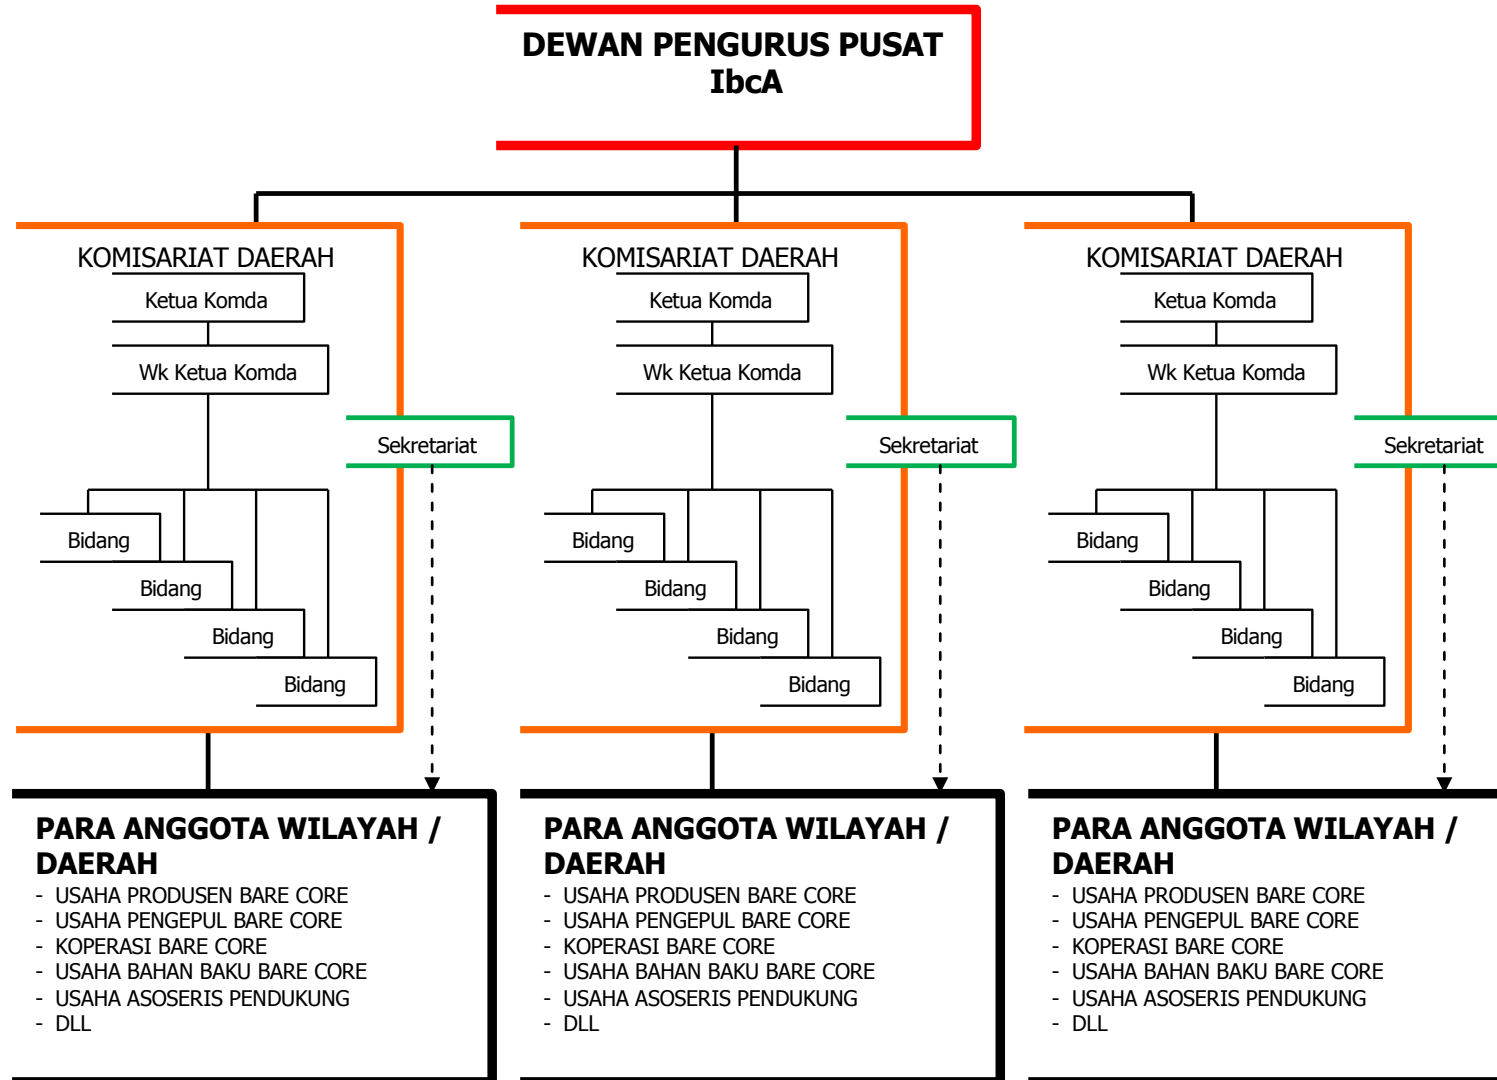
DEWAN PENGURUS PUSAT
IbcA

KOMISARIAT DAERAH
Ketua Komda
Wk Ketua Komda
Sekretariat
Bidang
Bidang
Bidang
Bidang

KOMISARIAT DAERAH
Ketua Komda
Wk Ketua Komda
Sekretariat
Bidang
Bidang
Bidang
Bidang

KOMISARIAT DAERAH
Ketua Komda
Wk Ketua Komda
Sekretariat
Bidang
Bidang
Bidang
Bidang

PARA ANGGOTA WILAYAH / DAERAH
- USAHA PRODUSEN BARE CORE
- USAHA PENGEPUL BARE CORE
- KOPERASI BARE CORE
- USAHA BAHAN BAKU BARE CORE
- USAHA ASOSERIS PENDUKUNG
- DLL

PARA ANGGOTA WILAYAH / DAERAH
- USAHA PRODUSEN BARE CORE
- USAHA PENGEPUL BARE CORE
- KOPERASI BARE CORE
- USAHA BAHAN BAKU BARE CORE
- USAHA ASOSERIS PENDUKUNG
- DLL

PARA ANGGOTA WILAYAH / DAERAH
- USAHA PRODUSEN BARE CORE
- USAHA PENGEPUL BARE CORE
- KOPERASI BARE CORE
- USAHA BAHAN BAKU BARE CORE
- USAHA ASOSERIS PENDUKUNG
- DLL